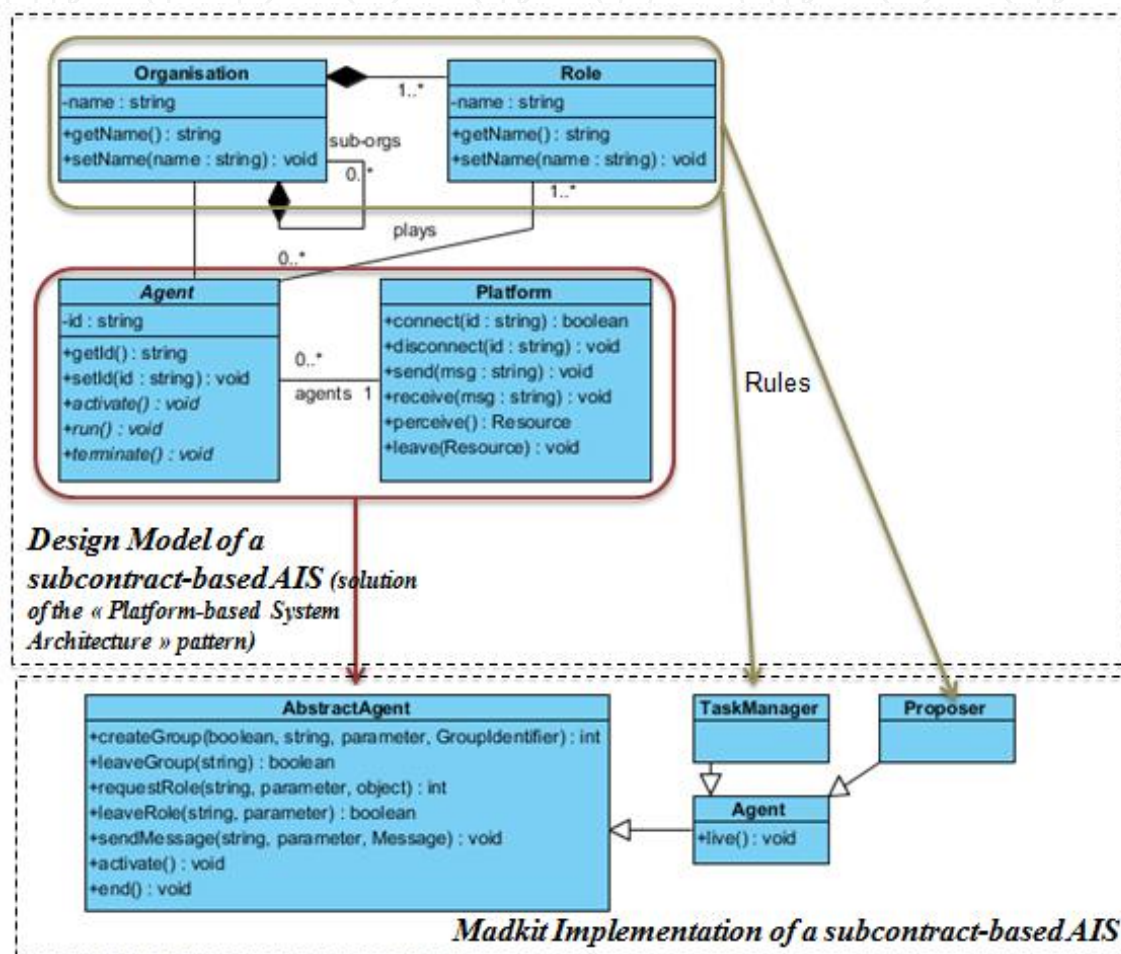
Organisation
-name : string
+getName() : string
+setName(name : string) : void

1..*

sub-orgs

0..*

Role
-name : string
+getName() : string
+setName(name : string) : void

1..*

plays

0..*

Agent
-id : string
+getId() : string
+setId(id : string) : void
+activate() : void
+run() : void
+terminate() : void

0..*

agents 1

Platform
+connect(id : string) : boolean
+disconnect(id : string) : void
+send(msg : string) : void
+receive(msg : string) : void
+perceive() : Resource
+leave(Resource) : void

Rules

Design Model of a subcontract-based AIS (solution of the « Platform-based System Architecture » pattern)

AbstractAgent
+createGroup(boolean, string, parameter, GroupIdentifier) : int
+leaveGroup(string) : boolean
+requestRole(string, parameter, object) : int
+leaveRole(string, parameter) : boolean
+sendMessage(string, parameter, Message) : void
+activate() : void
+end() : void

TaskManager

Proposer

Agent
+live() : void

Madkit Implementation of a subcontract-based AIS